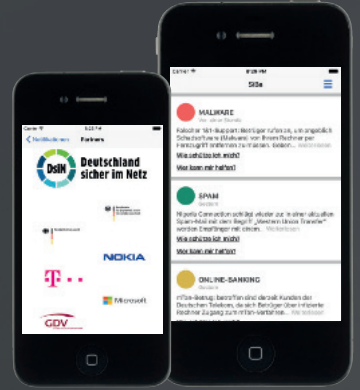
Carrier 5:22 PM
Partners
DsiN
Deutschland sicher im Netz
NOKIA
Microsoft
GDV

Carrier 5:22 PM
SiBa
MALWARE
Falscher Tech-Support: Betrüger rufenan, um angeblich Schadsoftware (Malware) von Ihrem Rechner per Fernzugriff entfernen zu müssen. Gestern ... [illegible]
Wie schütze ich mich?
Wer kann mir helfen?
SPAM
Gestern
Nigeria Connection schlägt wieder zu: In einer aktuellen Spam-Mail mit dem Begriff „Western Union Transfer" werden Empfänger mit einem ... Weiterlesen
Wie schütze ich mich?
Wer kann mir helfen?
ONLINE-BANKING
Gestern
mTan-Betrug: betroffen sind derzeit Kunden der Deutschen Telekom, da sich Betrüger über infizierte Rechner Zugang zum mTan-Verfahren ...